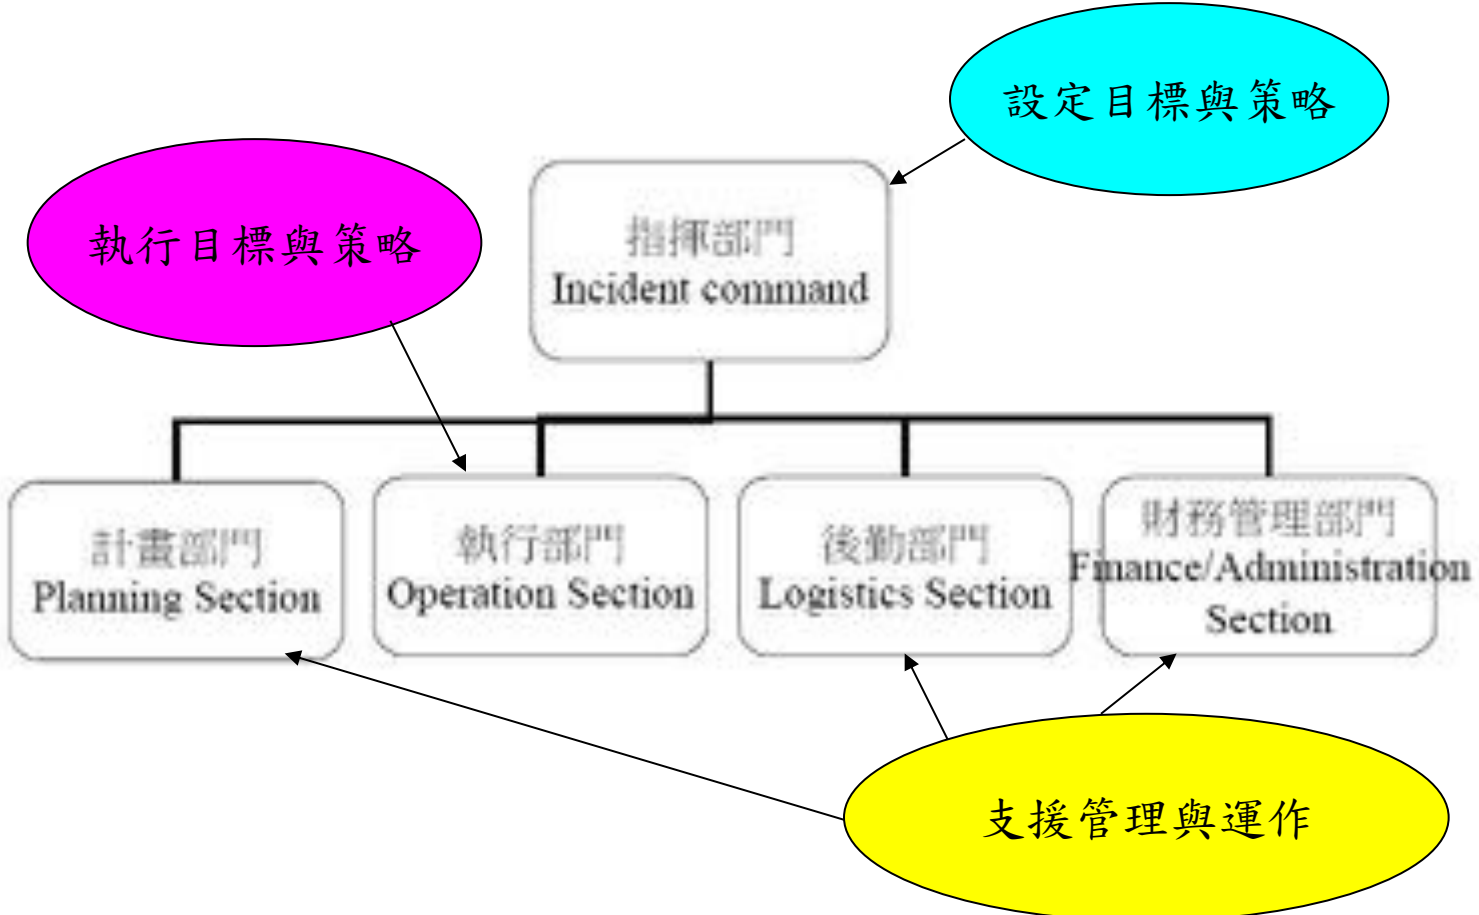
設定目標與策略

執行目標與策略

指揮部門
Incident command

計畫部門
Planning Section

執行部門
Operation Section

後勤部門
Logistics Section

財務管理部門
Finance/Administration Section

支援管理與運作